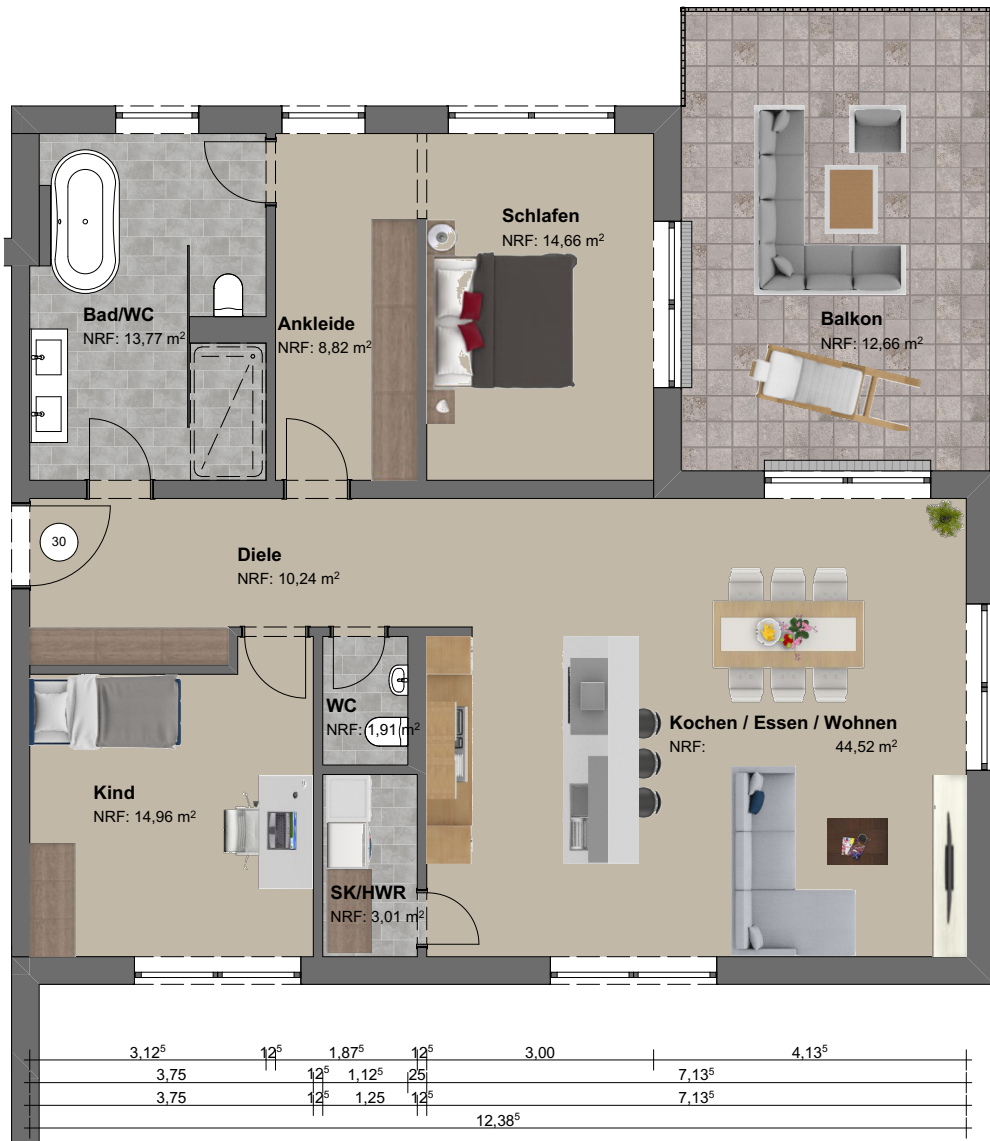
Schlafen
NRF: 14,66 m$^2$

Bad/WC
NRF: 13,77 m$^2$

Ankleide
NRF: 8,82 m$^2$

Balkon
NRF: 12,66 m$^2$

30

Diele
NRF: 10,24 m$^2$

WC
NRF: 1,91 m$^2$

Kochen / Essen / Wohnen
NRF: 44,52 m$^2$

Kind
NRF: 14,96 m$^2$

SK/HWR
NRF: 3,01 m$^2$

3,12$^5$ 12$^5$ 1,87$^5$ 12$^5$ 3,00 4,13$^5$
3,75 12$^5$ 1,12$^5$ 25 7,13$^5$
3,75 12$^5$ 1,25 12$^5$ 7,13$^5$
12,38$^5$